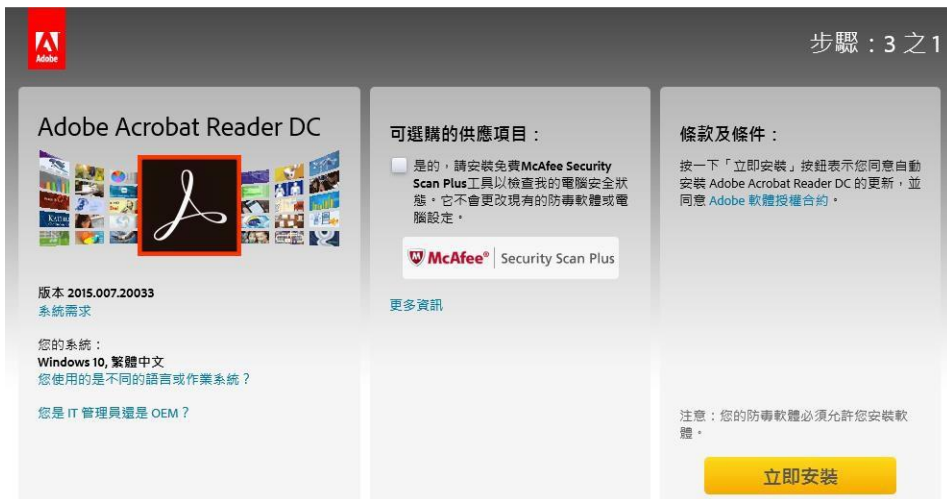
Adobe

步驟：3 之1

Adobe Acrobat Reader DC

版本 2015.007.20033
系統需求

您的系統：
Windows 10, 繁體中文
您使用的是不同的語言或作業系統？

您是 IT 管理員還是 OEM？

可選購的供應項目：

是的，請安裝免費McAfee Security Scan Plus工具以檢查我的電腦安全狀態。它不會更改現有的防毒軟體或電腦設定。

McAfee® | Security Scan Plus

更多資訊

條款及條件：

按一下「立即安裝」按鈕表示您同意自動安裝 Adobe Acrobat Reader DC 的更新，並同意 Adobe 軟體授權合約。

注意：您的防毒軟體必須允許您安裝軟體。

立即安裝